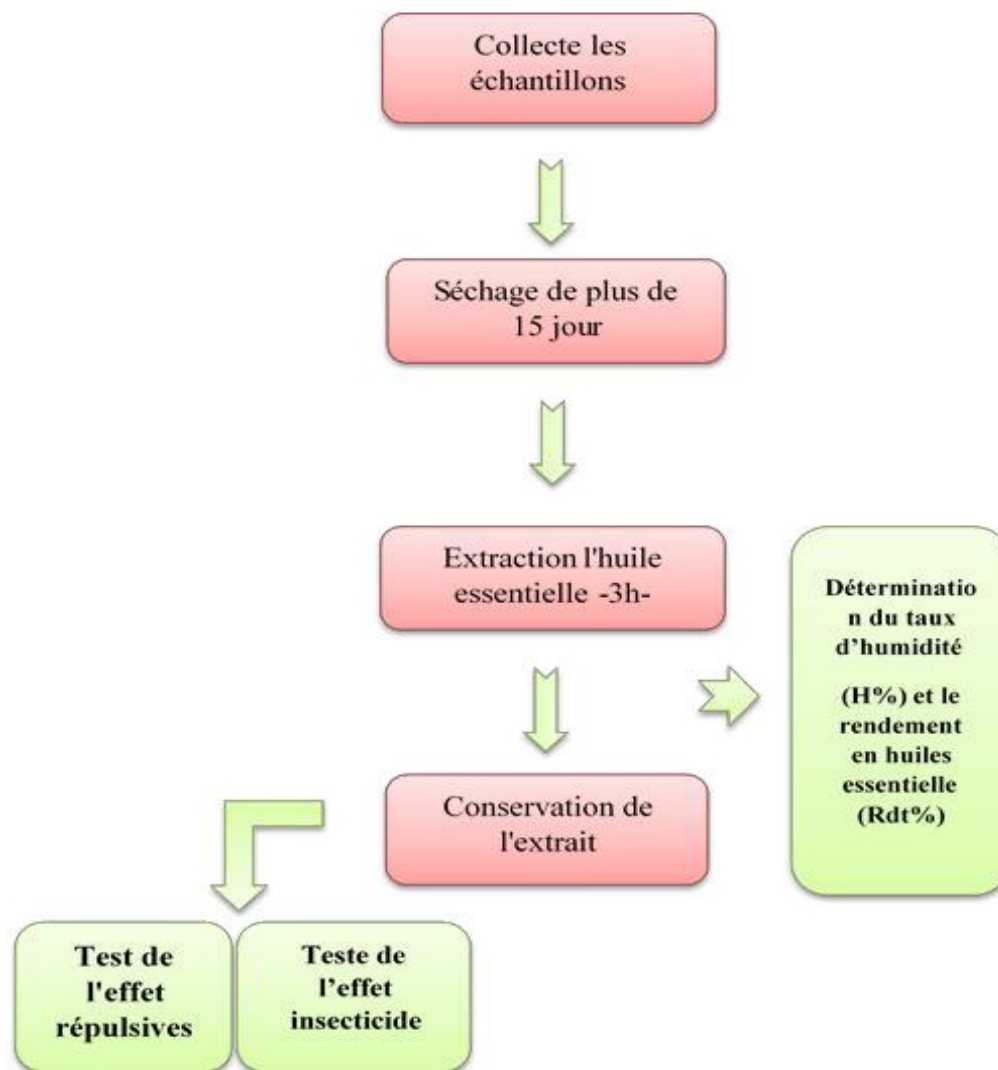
Collecte les échantillons

Séchage de plus de 15 jour

Extraction l'huile essentielle -3h-

Détermination du taux d'humidité

(H%) et le rendement en huiles essentielle (Rdt%)

Conservation de l'extrait

Test de l'effet répulsives

Teste de l'effet insecticide